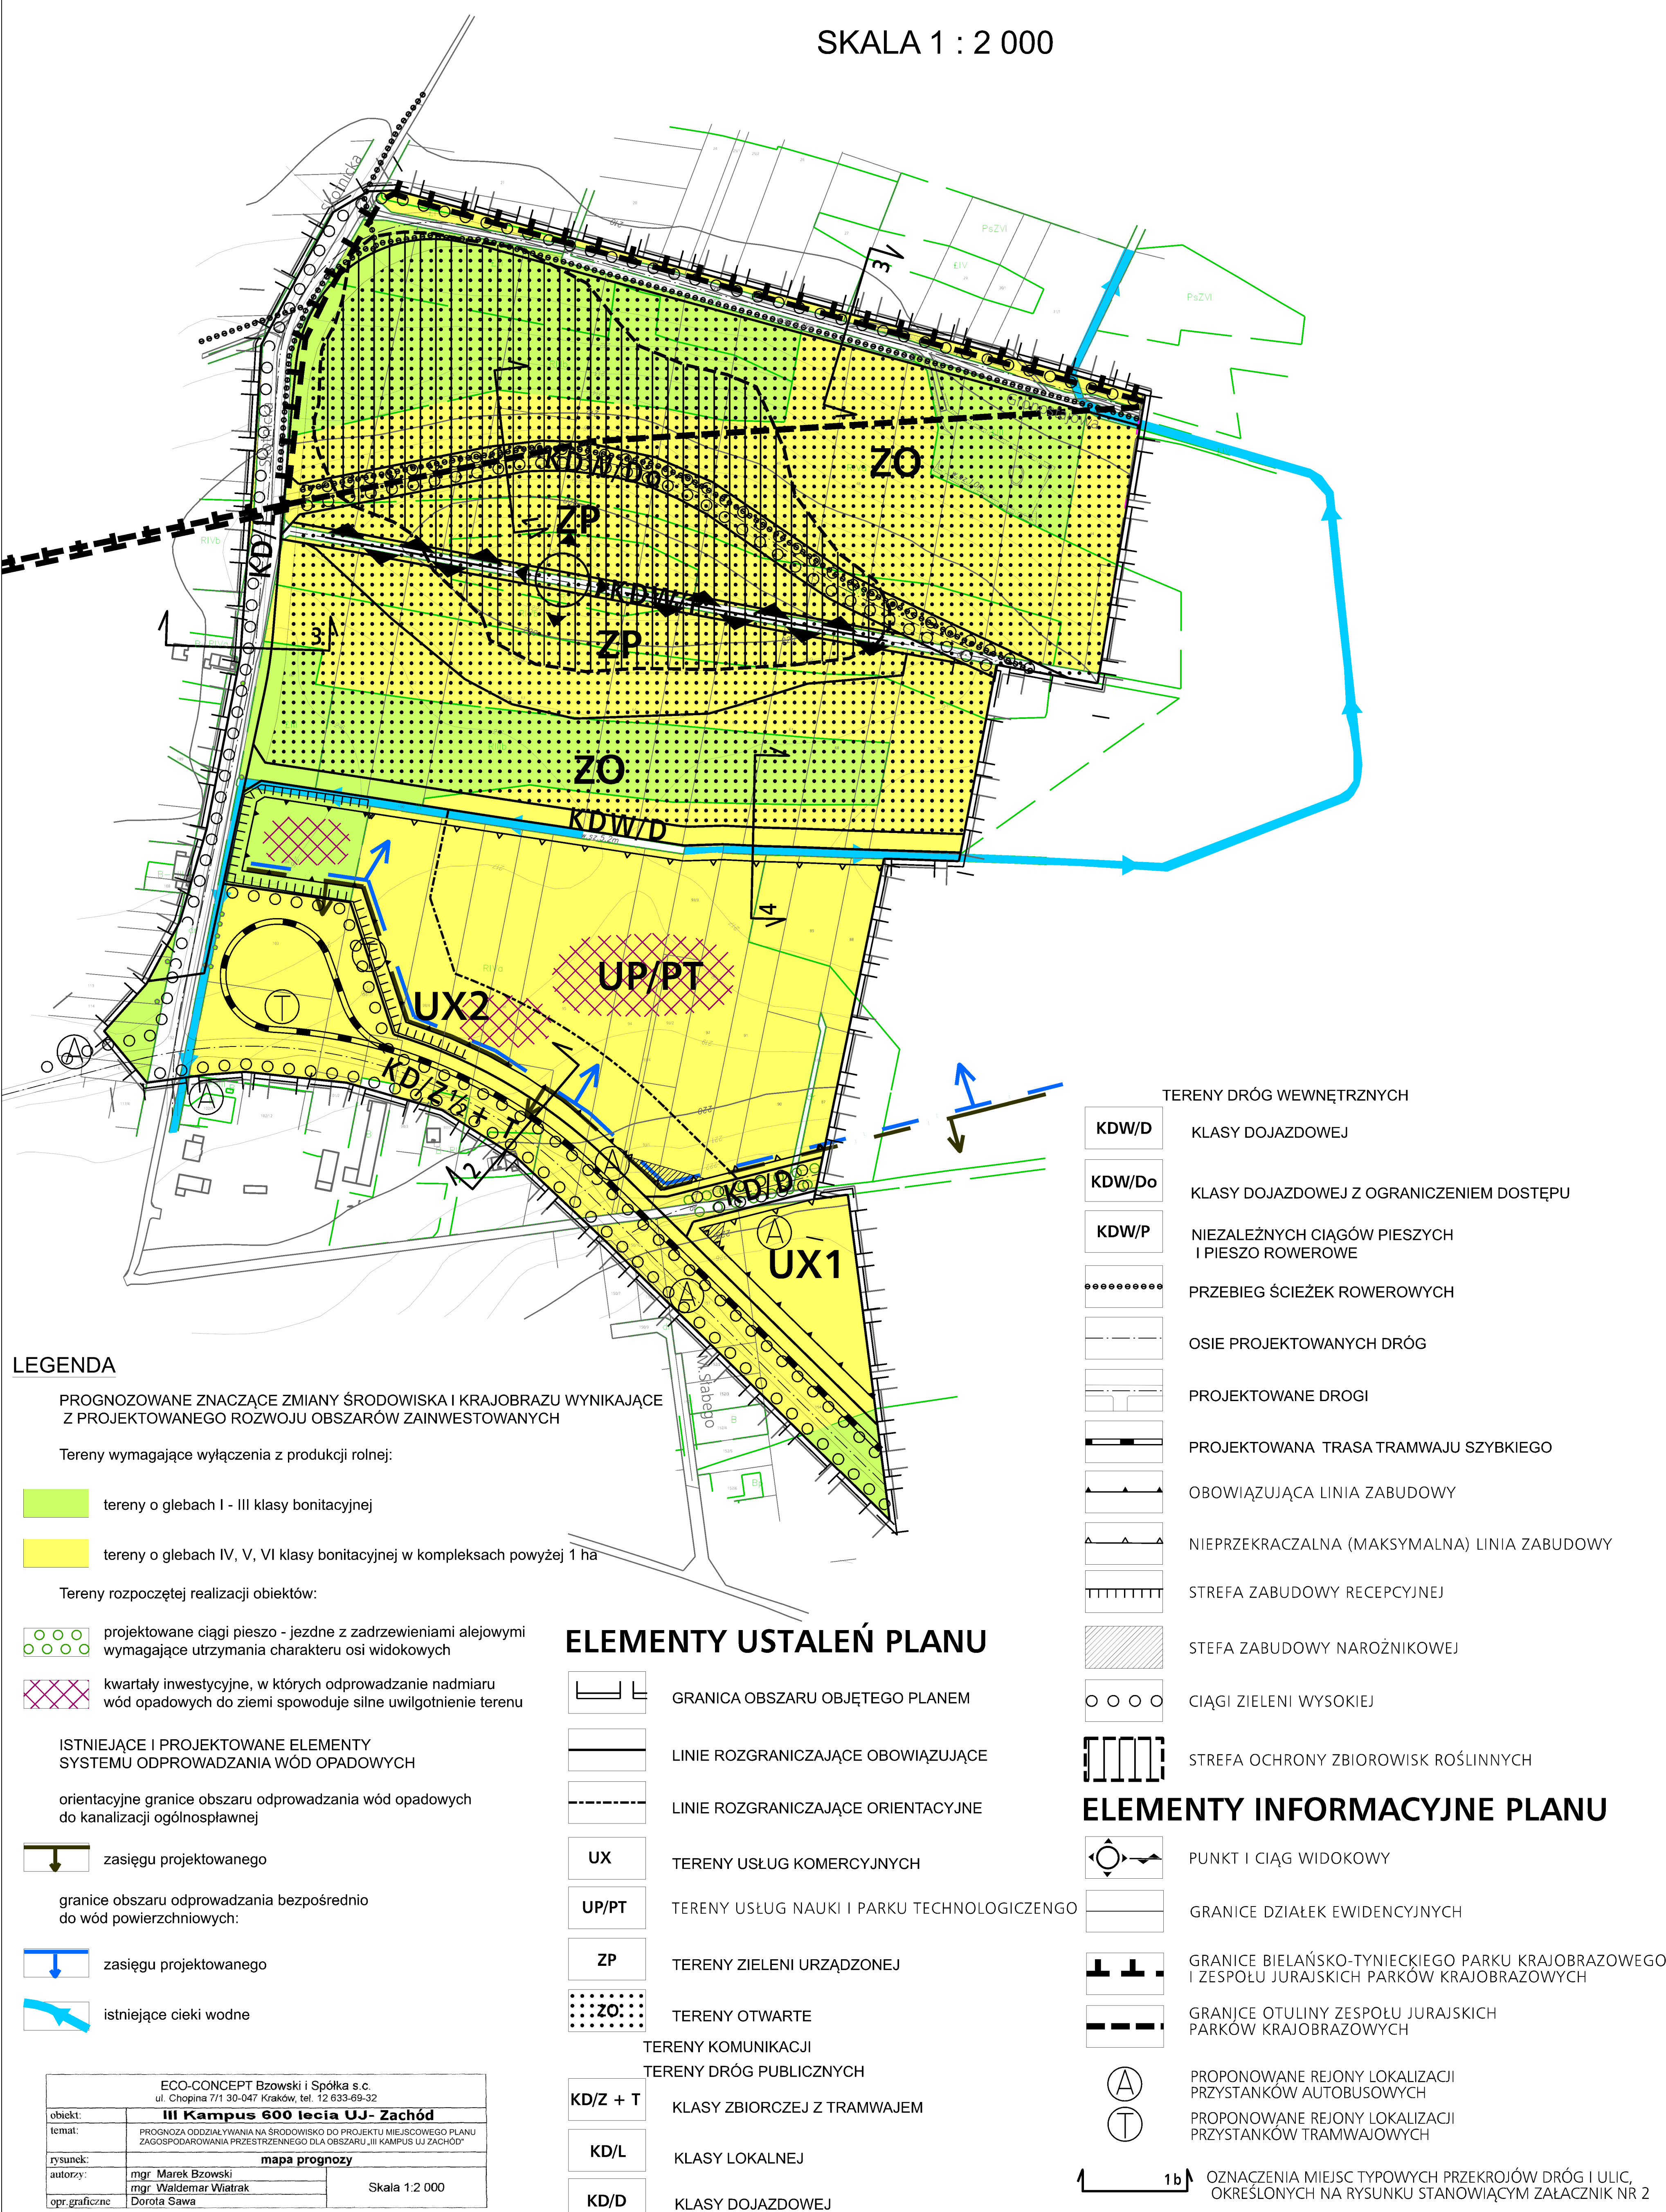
SKALA 1 : 2 000

Skotnicka

PsZVI

ŁIV

PsZVI

RIVb

KD/L

3

3

ZO

KDW/D

ZP

KDW/P

ZP

ZO

KDW/D

4

UP/PT

UX2

T

A

A

KD/Z + T

2

A

KD/D

A

UX1

A

Stabego

LEGENDA

PROGNOZOWANE ZNACZĄCE ZMIANY ŚRODOWISKA I KRAJOBRAZU WYNIKAJĄCE Z PROJEKTOWANEGO ROZWOJU OBSZARÓW ZAINWESTOWANYCH

Tereny wymagające wyłączenia z produkcji rolnej:

tereny o glebach I - III klasy bonitacyjnej

tereny o glebach IV, V, VI klasy bonitacyjnej w kompleksach powyżej 1 ha

Tereny rozpoczętej realizacji obiektów:

projektowane ciągi pieszo - jezdne z zadrzewieniami alejowymi wymagające utrzymania charakteru osi widokowych

kwartały inwestycyjne, w których odprowadzanie nadmiaru wód opadowych do ziemi spowoduje silne uwilgotnienie terenu

ISTNIEJĄCE I PROJEKTOWANE ELEMENTY SYSTEMU ODPROWADZANIA WÓD OPADOWYCH

orientacyjne granice obszaru odprowadzania wód opadowych do kanalizacji ogólnospławnej

zasięgu projektowanego

granice obszaru odprowadzania bezpośrednio do wód powierzchniowych:

zasięgu projektowanego

istniejące cieki wodne

ECO-CONCEPT Bzowski i Spółka s.c.
ul. Chopina 7/1 30-047 Kraków, tel. 12 633-69-32

| obiekt: | III Kampus 600 lecia UJ- Zachód | |
|---|---|---|
| temat: | PROGNOZA ODDZIAŁYWANIA NA ŚRODOWISKO DO PROJEKTU MIEJSCOWEGO PLANU ZAGOSPODAROWANIA PRZESTRZENNEGO DLA OBSZARU „III KAMPUS UJ ZACHÓD" | |
| rysunek: | mapa prognozy | |
| autorzy: | mgr Marek Bzowski<br>mgr Waldemar Wiatrak | Skala 1:2 000 |
| opr.graficzne | Dorota Sawa | |

ELEMENTY USTALEŃ PLANU

GRANICA OBSZARU OBJĘTEGO PLANEM

LINIE ROZGRANICZAJĄCE OBOWIĄZUJĄCE

LINIE ROZGRANICZAJĄCE ORIENTACYJNE

UX TERENY USŁUG KOMERCYJNYCH

UP/PT TERENY USŁUG NAUKI I PARKU TECHNOLOGICZENGO

ZP TERENY ZIELENI URZĄDZONEJ

ZO TERENY OTWARTE

TERENY KOMUNIKACJI
TERENY DRÓG PUBLICZNYCH

KD/Z + T KLASY ZBIORCZEJ Z TRAMWAJEM

KD/L KLASY LOKALNEJ

KD/D KLASY DOJAZDOWEJ

TERENY DRÓG WEWNĘTRZNYCH

KDW/D KLASY DOJAZDOWEJ

KDW/Do KLASY DOJAZDOWEJ Z OGRANICZENIEM DOSTĘPU

KDW/P NIEZALEŻNYCH CIĄGÓW PIESZYCH I PIESZO ROWEROWE

PRZEBIEG ŚCIEŻEK ROWEROWYCH

OSIE PROJEKTOWANYCH DRÓG

PROJEKTOWANE DROGI

PROJEKTOWANA TRASA TRAMWAJU SZYBKIEGO

OBOWIĄZUJĄCA LINIA ZABUDOWY

NIEPRZEKRACZALNA (MAKSYMALNA) LINIA ZABUDOWY

STREFA ZABUDOWY RECEPCYJNEJ

STEFA ZABUDOWY NAROŻNIKOWEJ

CIĄGI ZIELENI WYSOKIEJ

STREFA OCHRONY ZBIOROWISK ROŚLINNYCH

ELEMENTY INFORMACYJNE PLANU

PUNKT I CIĄG WIDOKOWY

GRANICE DZIAŁEK EWIDENCYJNYCH

GRANICE BIELAŃSKO-TYNIECKIEGO PARKU KRAJOBRAZOWEGO I ZESPOŁU JURAJSKICH PARKÓW KRAJOBRAZOWYCH

GRANICE OTULINY ZESPOŁU JURAJSKICH PARKÓW KRAJOBRAZOWYCH

A PROPONOWANE REJONY LOKALIZACJI PRZYSTANKÓW AUTOBUSOWYCH

T PROPONOWANE REJONY LOKALIZACJI PRZYSTANKÓW TRAMWAJOWYCH

1b OZNACZENIA MIEJSC TYPOWYCH PRZEKROJÓW DRÓG I ULIC, OKREŚLONYCH NA RYSUNKU STANOWIĄCYM ZAŁACZNIK NR 2